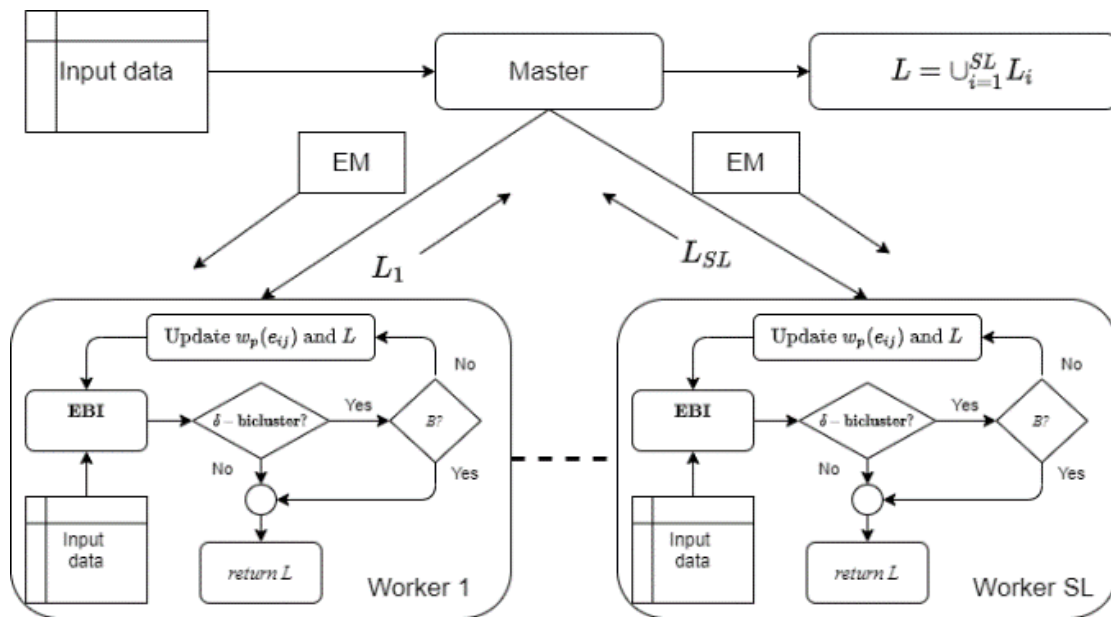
Input data

Master

$L = \cup_{i=1}^{SL} L_i$

EM

EM

$L_1$

$L_{SL}$

Update $w_p(e_{ij})$ and $L$

No

EBI

$\delta$ − bicluster?

Yes

$B$?

No

Yes

Input data

$return\ L$

Worker 1

Update $w_p(e_{ij})$ and $L$

No

EBI

$\delta$ − bicluster?

Yes

$B$?

No

Yes

Input data

$return\ L$

Worker SL